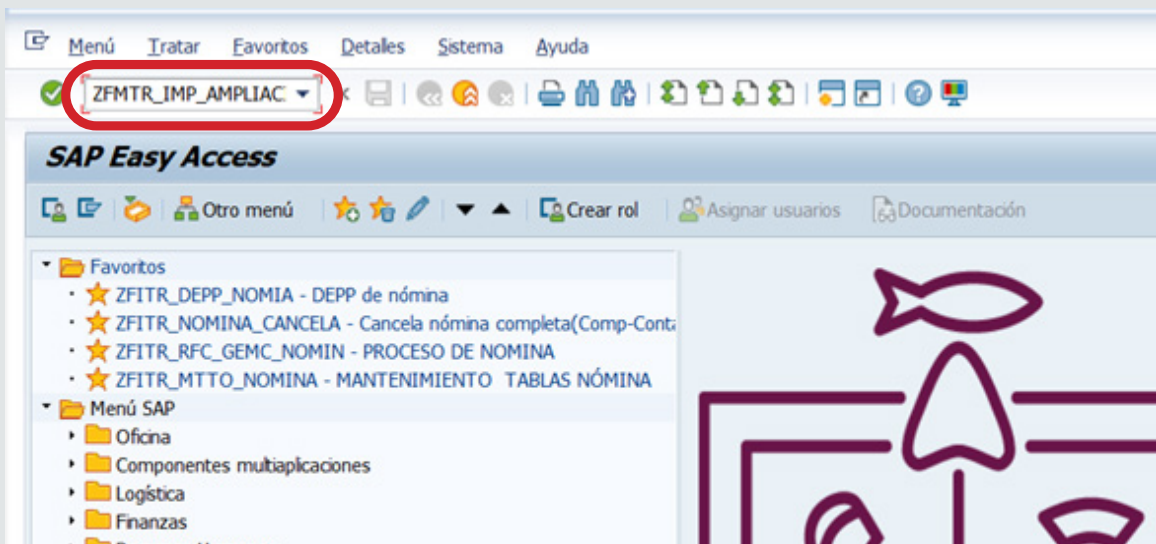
Menú Tratar Favoritos Detalles Sistema Ayuda

ZFMTR_IMP_AMPLIAC

SAP Easy Access

Otro menú Crear rol Asignar usuarios Documentación

Favoritos
ZFITR_DEPP_NOMIA - DEPP de nómina
ZFITR_NOMINA_CANCELA - Cancela nómina completa(Comp-Conta
ZFITR_RFC_GEMC_NOMIN - PROCESO DE NOMINA
ZFITR_MTTO_NOMINA - MANTENIMIENTO TABLAS NÓMINA
Menú SAP
Oficina
Componentes multiaplicaciones
Logística
Finanzas